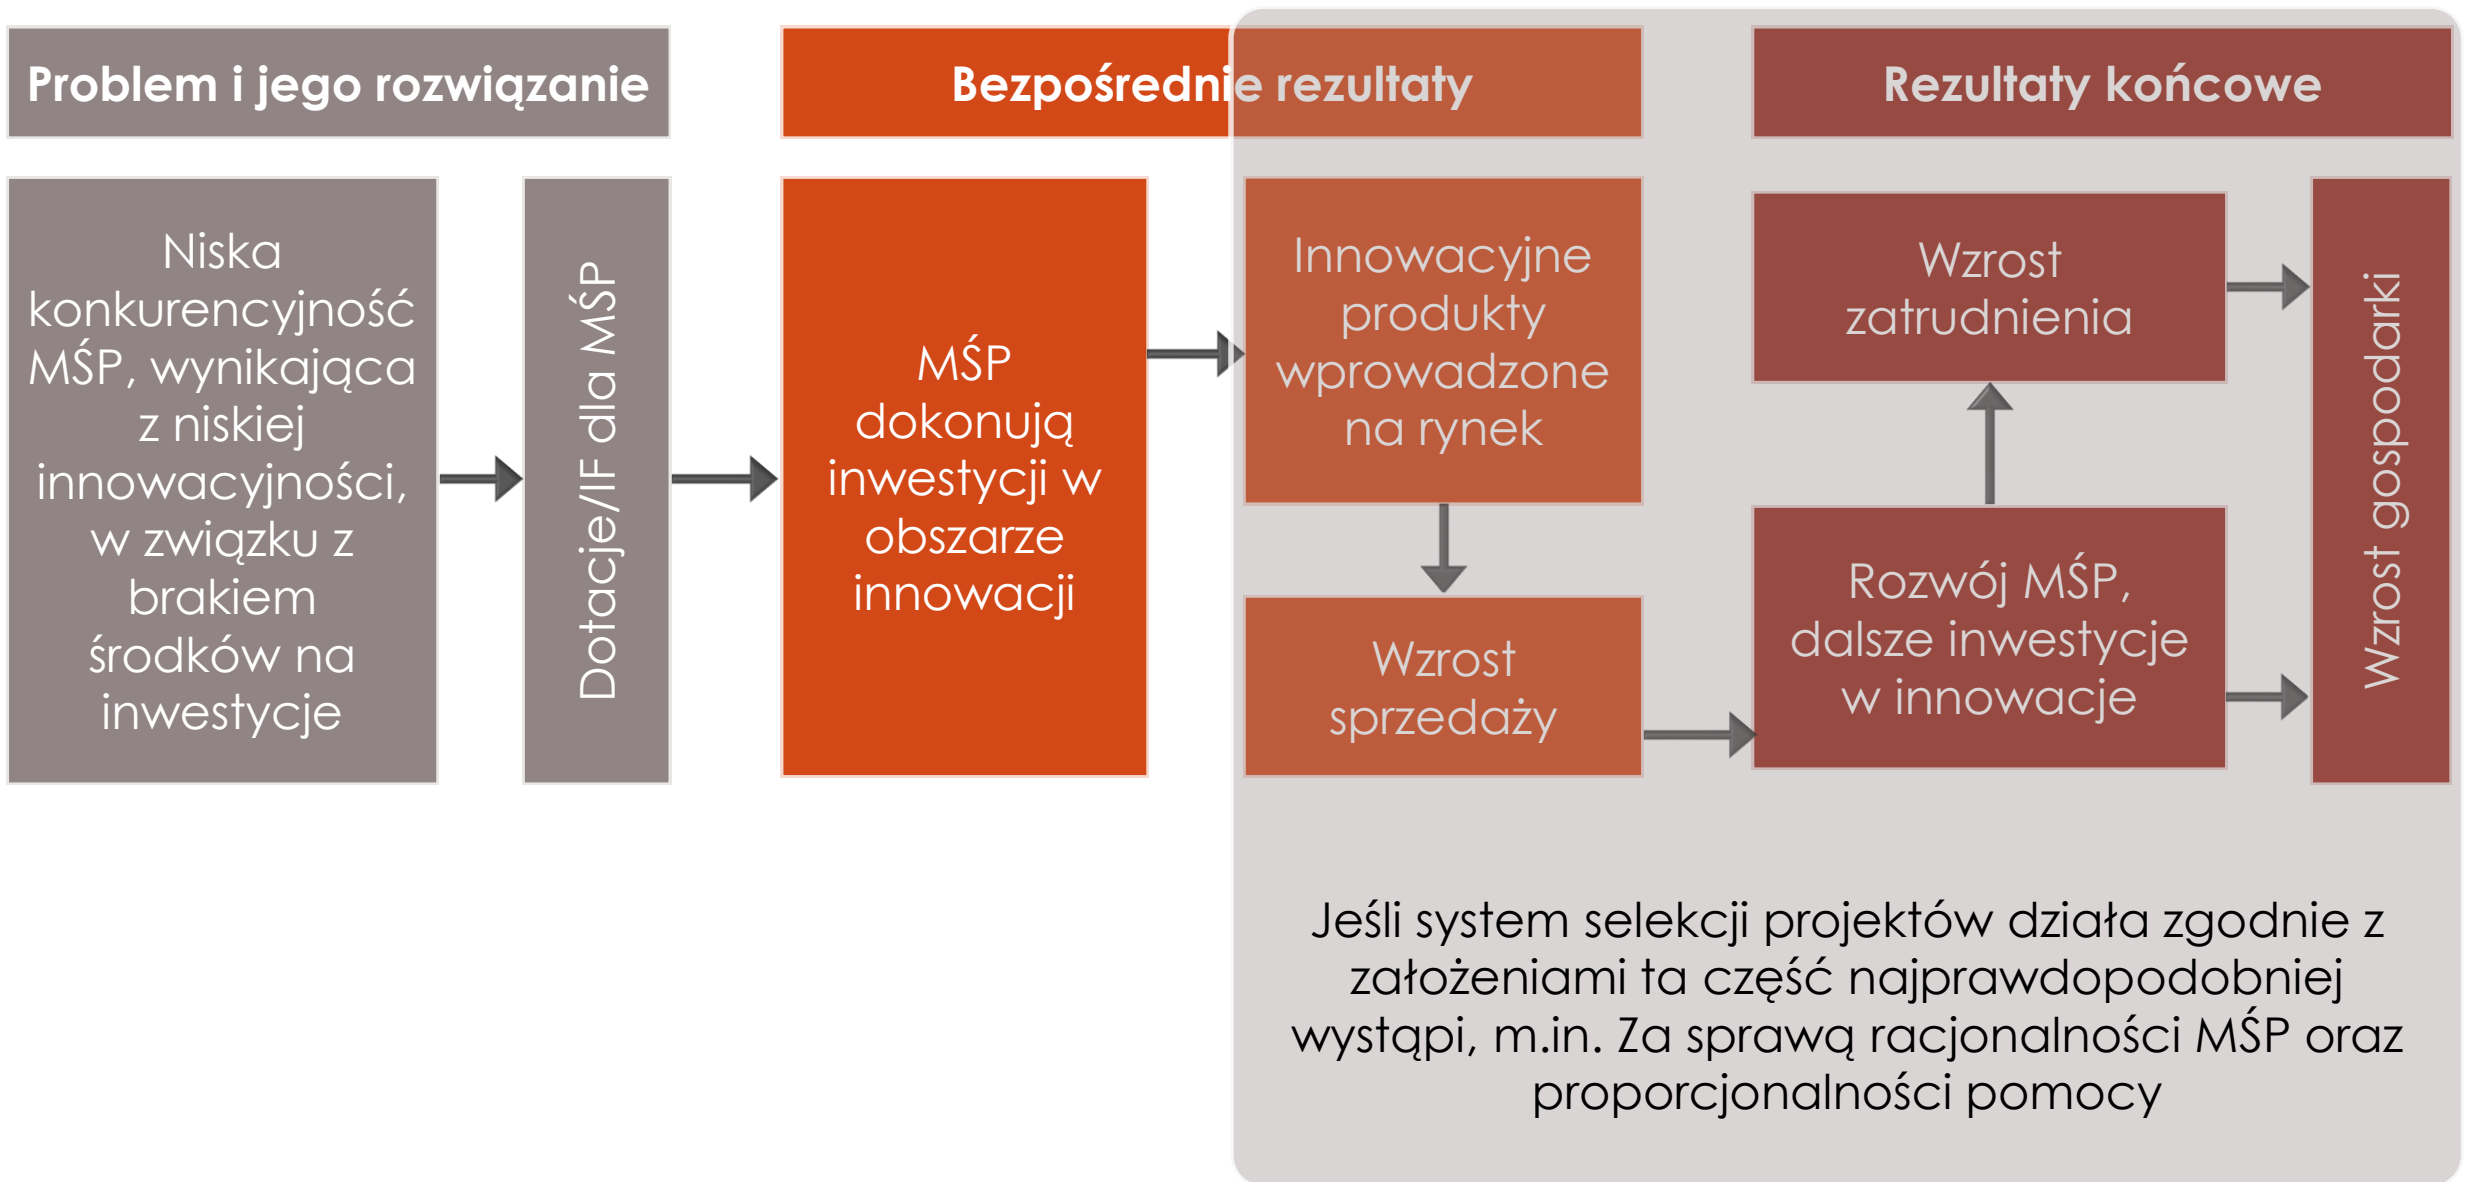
Problem i jego rozwiązanie

Bezpośrednie rezultaty

Rezultaty końcowe

Niska konkurencyjność MŚP, wynikająca z niskiej innowacyjności, w związku z brakiem środków na inwestycje

Dotacje/IF dla MŚP

MŚP dokonują inwestycji w obszarze innowacji

Innowacyjne produkty wprowadzone na rynek

Wzrost sprzedaży

Wzrost zatrudnienia

Rozwój MŚP, dalsze inwestycje w innowacje

Wzrost gospodarki

Jeśli system selekcji projektów działa zgodnie z założeniami ta część najprawdopodobniej wystąpi, m.in. Za sprawą racjonalności MŚP oraz proporcjonalności pomocy